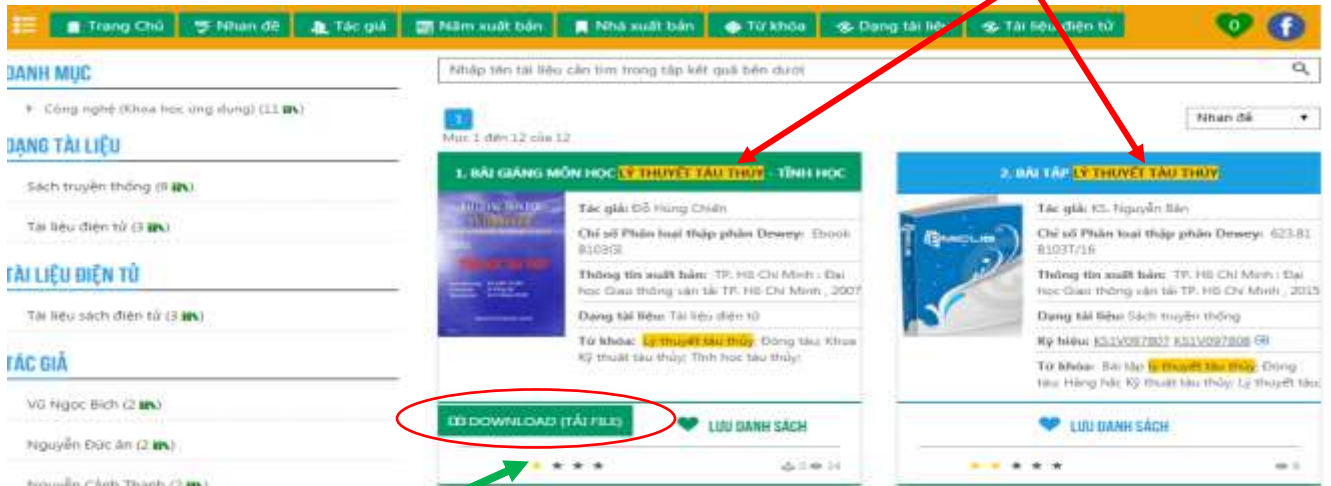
Trang Chủ | Nhan đề | Tác giả | Năm xuất bản | Nhà xuất bản | Từ khóa | Dạng tài liệu | Tài liệu điện tử

0

DANH MỤC

Công nghệ (Khoa học ứng dụng) (11 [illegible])

DẠNG TÀI LIỆU

Sách truyền thống (9 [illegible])

Tài liệu điện tử (3 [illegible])

TÀI LIỆU ĐIỆN TỬ

Tài liệu sách điện tử (3 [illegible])

TÁC GIẢ

Vũ Ngọc Bích (2 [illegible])

Nguyễn Đức Ân (2 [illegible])

Nguyễn Cảnh Thanh (2 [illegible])

Nhập tên tài liệu cần tìm trong tập kết quả bên dưới

1

Mục 1 đến 12 của 12

Nhan đề

1. BÀI GIẢNG MÔN HỌC LÝ THUYẾT TÀU THỦY - TĨNH HỌC

Tác giả: Đỗ Hùng Chiến

Chỉ số Phân loại thập phân Dewey: Ebook B103GI

Thông tin xuất bản: TP. Hồ Chí Minh : Đại học Giao thông vận tải TP. Hồ Chí Minh , 2007

Dạng tài liệu: Tài liệu điện tử

Từ khóa: Lý thuyết tàu thủy; Đóng tàu; Khoa Kỹ thuật tàu thủy; Tĩnh học tàu thủy

DOWNLOAD (TẢI FILE)

LƯU DANH SÁCH

2. BÀI TẬP LÝ THUYẾT TÀU THỦY

Tác giả: KS. Nguyễn Bản

Chỉ số Phân loại thập phân Dewey: 623.81 B103T/16

Thông tin xuất bản: TP. Hồ Chí Minh : Đại học Giao thông vận tải TP. Hồ Chí Minh , 2015

Dạng tài liệu: Sách truyền thống

Ký hiệu: KS1V097807 KS1V097808

Từ khóa: Bài tập; Lý thuyết tàu thủy; Đóng tàu; Hàng hải; Kỹ thuật tàu thủy; Lý thuyết tàu

LƯU DANH SÁCH